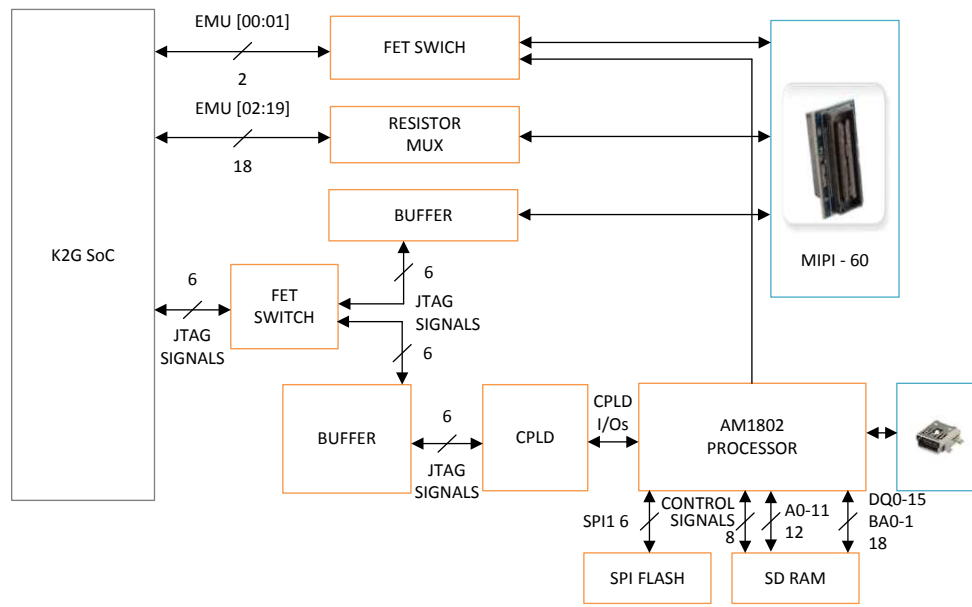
K2G SoC

EMU [00:01]
2

FET SWICH

EMU [02:19]
18

RESISTOR MUX

BUFFER

MIPI - 60

6
JTAG SIGNALS

FET SWITCH

6
JTAG SIGNALS

6

BUFFER

6
JTAG SIGNALS

CPLD

CPLD I/Os

AM1802 PROCESSOR

SPI1 6

CONTROL SIGNALS
8

A0-11
12

DQ0-15
BA0-1
18

SPI FLASH

SD RAM